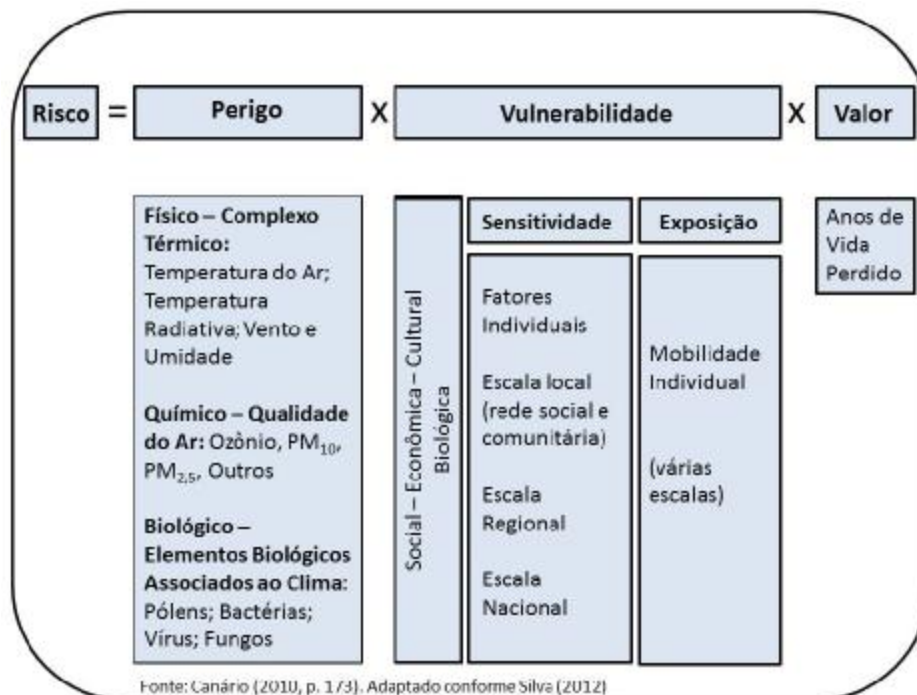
Risco = Perigo X Vulnerabilidade X Valor

Físico – Complexo Térmico: Temperatura do Ar; Temperatura Radiativa; Vento e Umidade

Químico – Qualidade do Ar: Ozônio, $PM_{10}$, $PM_{2,5}$, Outros

Biológico – Elementos Biológicos Associados ao Clima: Pólens; Bactérias; Vírus; Fungos

Social – Econômica – Cultural Biológica

Sensitividade

Fatores Individuais

Escala local (rede social e comunitária)

Escala Regional

Escala Nacional

Exposição

Mobilidade Individual

(várias escalas)

Anos de Vida Perdido

Fonte: Canário (2010, p. 173). Adaptado conforme Silva (2012)